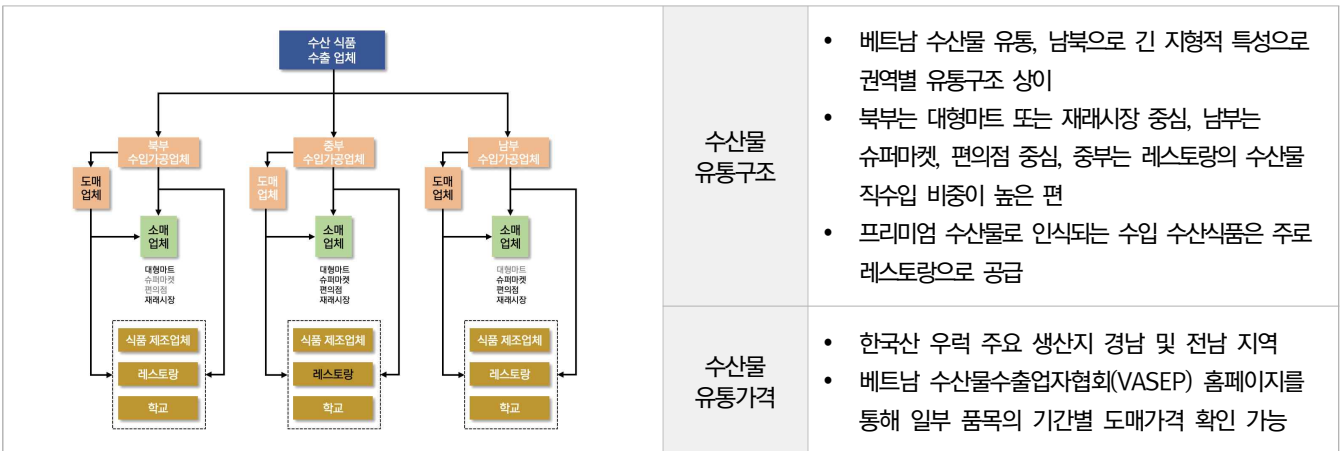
수산 식품
수출 업체

북부
수입가공업체

도매
업체

소매
업체

대형마트
슈퍼마켓
편의점
재래시장

식품 제조업체

레스토랑

학교

중부
수입가공업체

도매
업체

소매
업체

대형마트
슈퍼마켓
편의점
재래시장

식품 제조업체

레스토랑

학교

남부
수입가공업체

도매
업체

소매
업체

대형마트
슈퍼마켓
편의점
재래시장

식품 제조업체

레스토랑

학교

| 수산물 유통구조 | • 베트남 수산물 유통, 남북으로 긴 지형적 특성으로 권역별 유통구조 상이<br>• 북부는 대형마트 또는 재래시장 중심, 남부는 슈퍼마켓, 편의점 중심, 중부는 레스토랑의 수산물 직수입 비중이 높은 편<br>• 프리미엄 수산물로 인식되는 수입 수산식품은 주로 레스토랑으로 공급 |
|---|---|
| 수산물 유통가격 | • 한국산 우럭 주요 생산지 경남 및 전남 지역<br>• 베트남 수산물수출업자협회(VASEP) 홈페이지를 통해 일부 품목의 기간별 도매가격 확인 가능 |